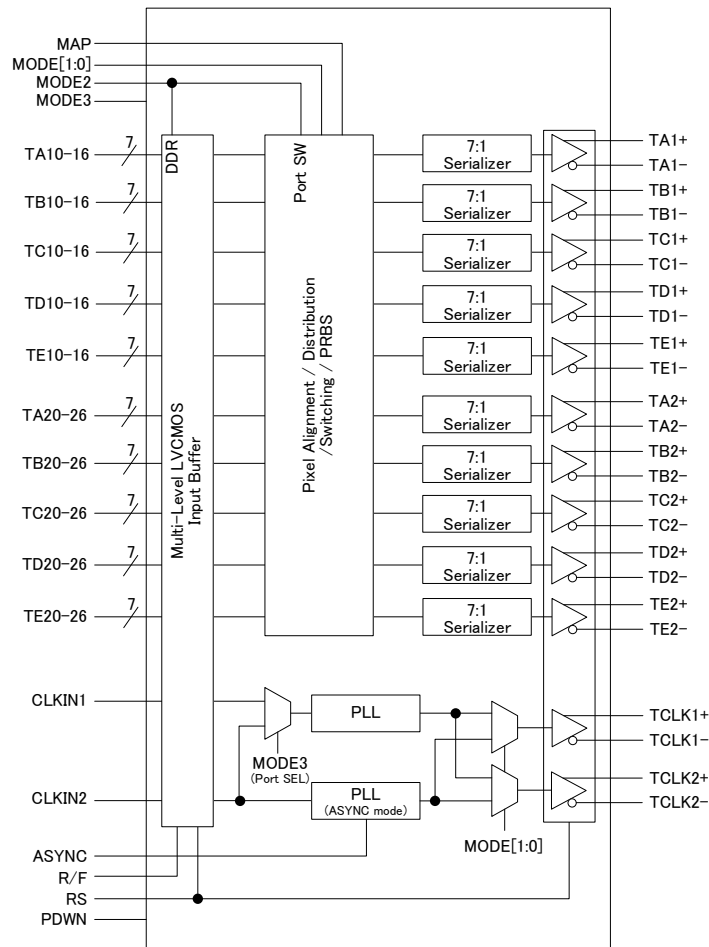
MAP
MODE[1:0]
MODE2
MODE3

TA10–16
7
TB10–16
7
TC10–16
7
TD10–16
7
TE10–16
7
TA20–26
7
TB20–26
7
TC20–26
7
TD20–26
7
TE20–26
7

DDR

Multi-Level LVCMOS Input Buffer

Port SW

Pixel Alignment / Distribution /Switching / PRBS

7:1 Serializer
7:1 Serializer
7:1 Serializer
7:1 Serializer
7:1 Serializer
7:1 Serializer
7:1 Serializer
7:1 Serializer
7:1 Serializer
7:1 Serializer

TA1+
TA1–
TB1+
TB1–
TC1+
TC1–
TD1+
TD1–
TE1+
TE1–
TA2+
TA2–
TB2+
TB2–
TC2+
TC2–
TD2+
TD2–
TE2+
TE2–

CLKIN1
PLL
MODE3
(Port SEL)
CLKIN2
PLL
(ASYNC mode)
TCLK1+
TCLK1–
TCLK2+
TCLK2–
MODE[1:0]

ASYNC
R/F
RS
PDWN